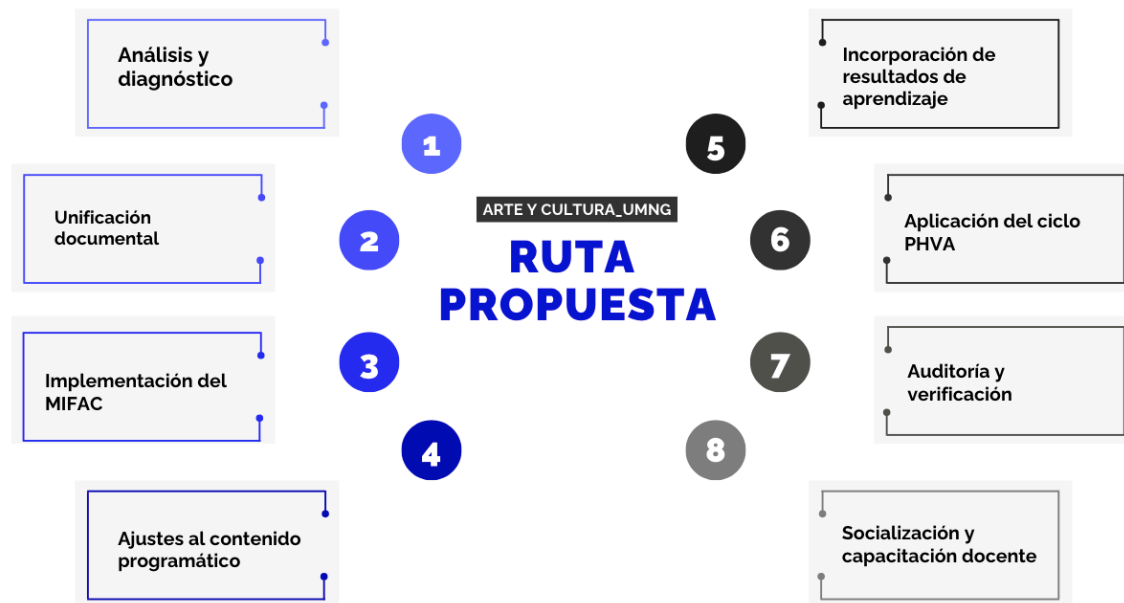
ARTE Y CULTURA_UMNG

RUTA PROPUESTA

1
Análisis y diagnóstico

2
Unificación documental

3
Implementación del MIFAC

4
Ajustes al contenido programático

5
Incorporación de resultados de aprendizaje

6
Aplicación del ciclo PHVA

7
Auditoría y verificación

8
Socialización y capacitación docente